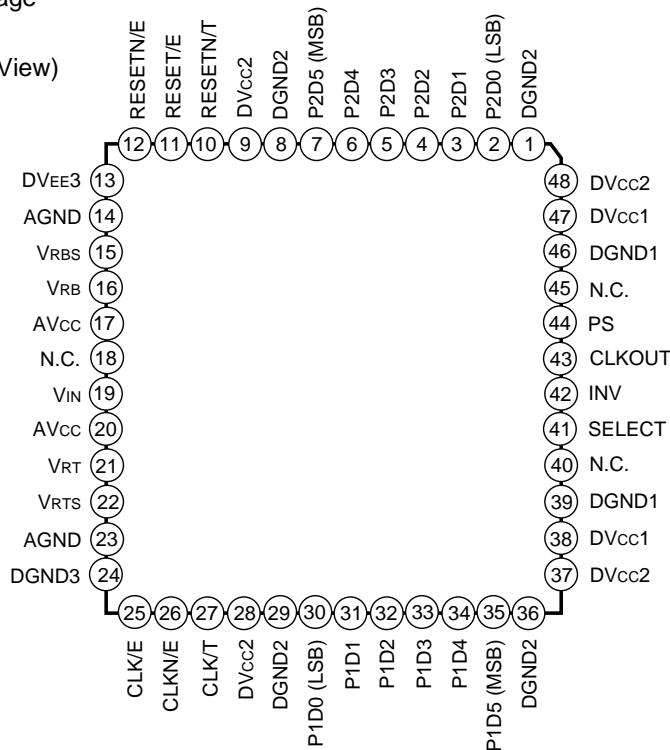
age

View)

RESETN/E RESET/E RESETN/T DVcc2 DGND2 P2D5 (MSB) P2D4 P2D3 P2D2 P2D1 P2D0 (LSB) DGND2

12 11 10 9 8 7 6 5 4 3 2 1

DVEE3 13
AGND 14
VRBS 15
VRB 16
AVcc 17
N.C. 18
VIN 19
AVcc 20
VRT 21
VRTS 22
AGND 23
DGND3 24

48 DVcc2
47 DVcc1
46 DGND1
45 N.C.
44 PS
43 CLKOUT
42 INV
41 SELECT
40 N.C.
39 DGND1
38 DVcc1
37 DVcc2

25 26 27 28 29 30 31 32 33 34 35 36

CLK/E CLKN/E CLK/T DVcc2 DGND2 P1D0 (LSB) P1D1 P1D2 P1D3 P1D4 P1D5 (MSB) DGND2